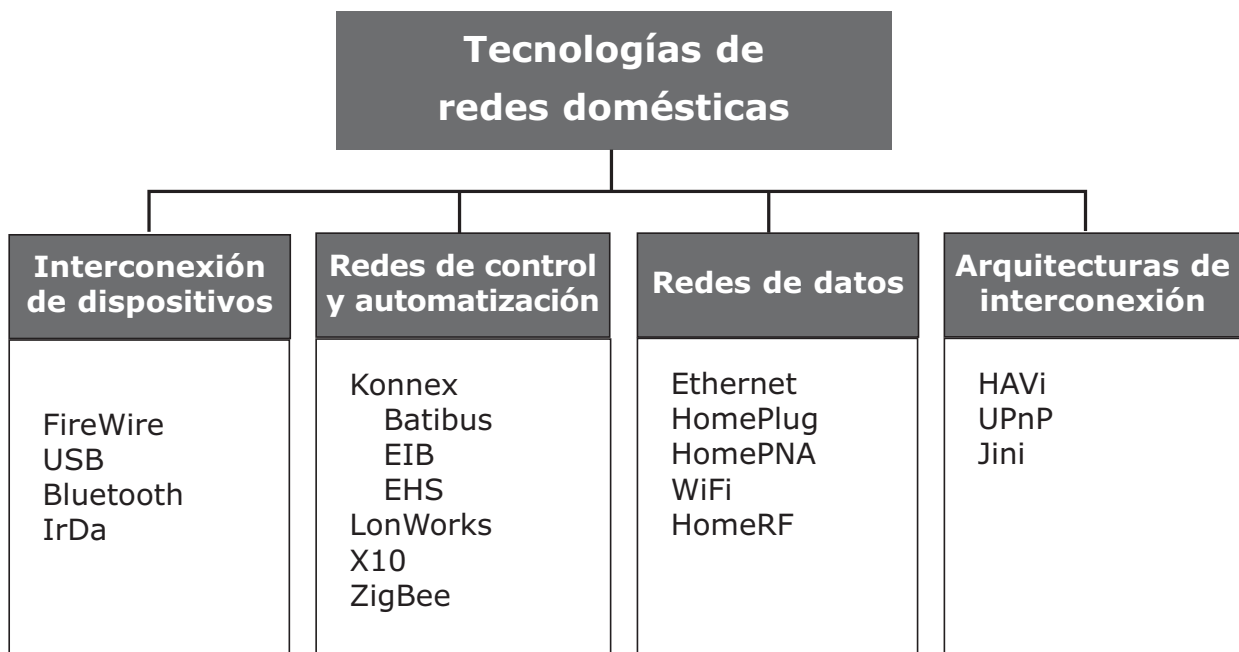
Tecnologías de redes domésticas

Interconexión de dispositivos

FireWire
USB
Bluetooth
IrDa

Redes de control y automatización

Konnex
Batibus
EIB
EHS
LonWorks
X10
ZigBee

Redes de datos

Ethernet
HomePlug
HomePNA
WiFi
HomeRF

Arquitecturas de interconexión

HAVi
UPnP
Jini